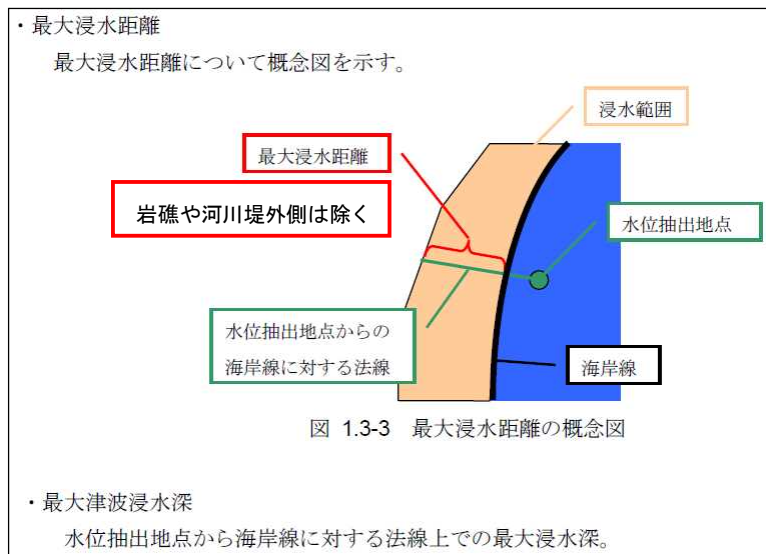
・最大浸水距離

最大浸水距離について概念図を示す。

浸水範囲

最大浸水距離

岩礁や河川堤外側は除く

水位抽出地点

水位抽出地点からの海岸線に対する法線

海岸線

図 1.3-3 最大浸水距離の概念図

・最大津波浸水深

水位抽出地点から海岸線に対する法線上での最大浸水深。